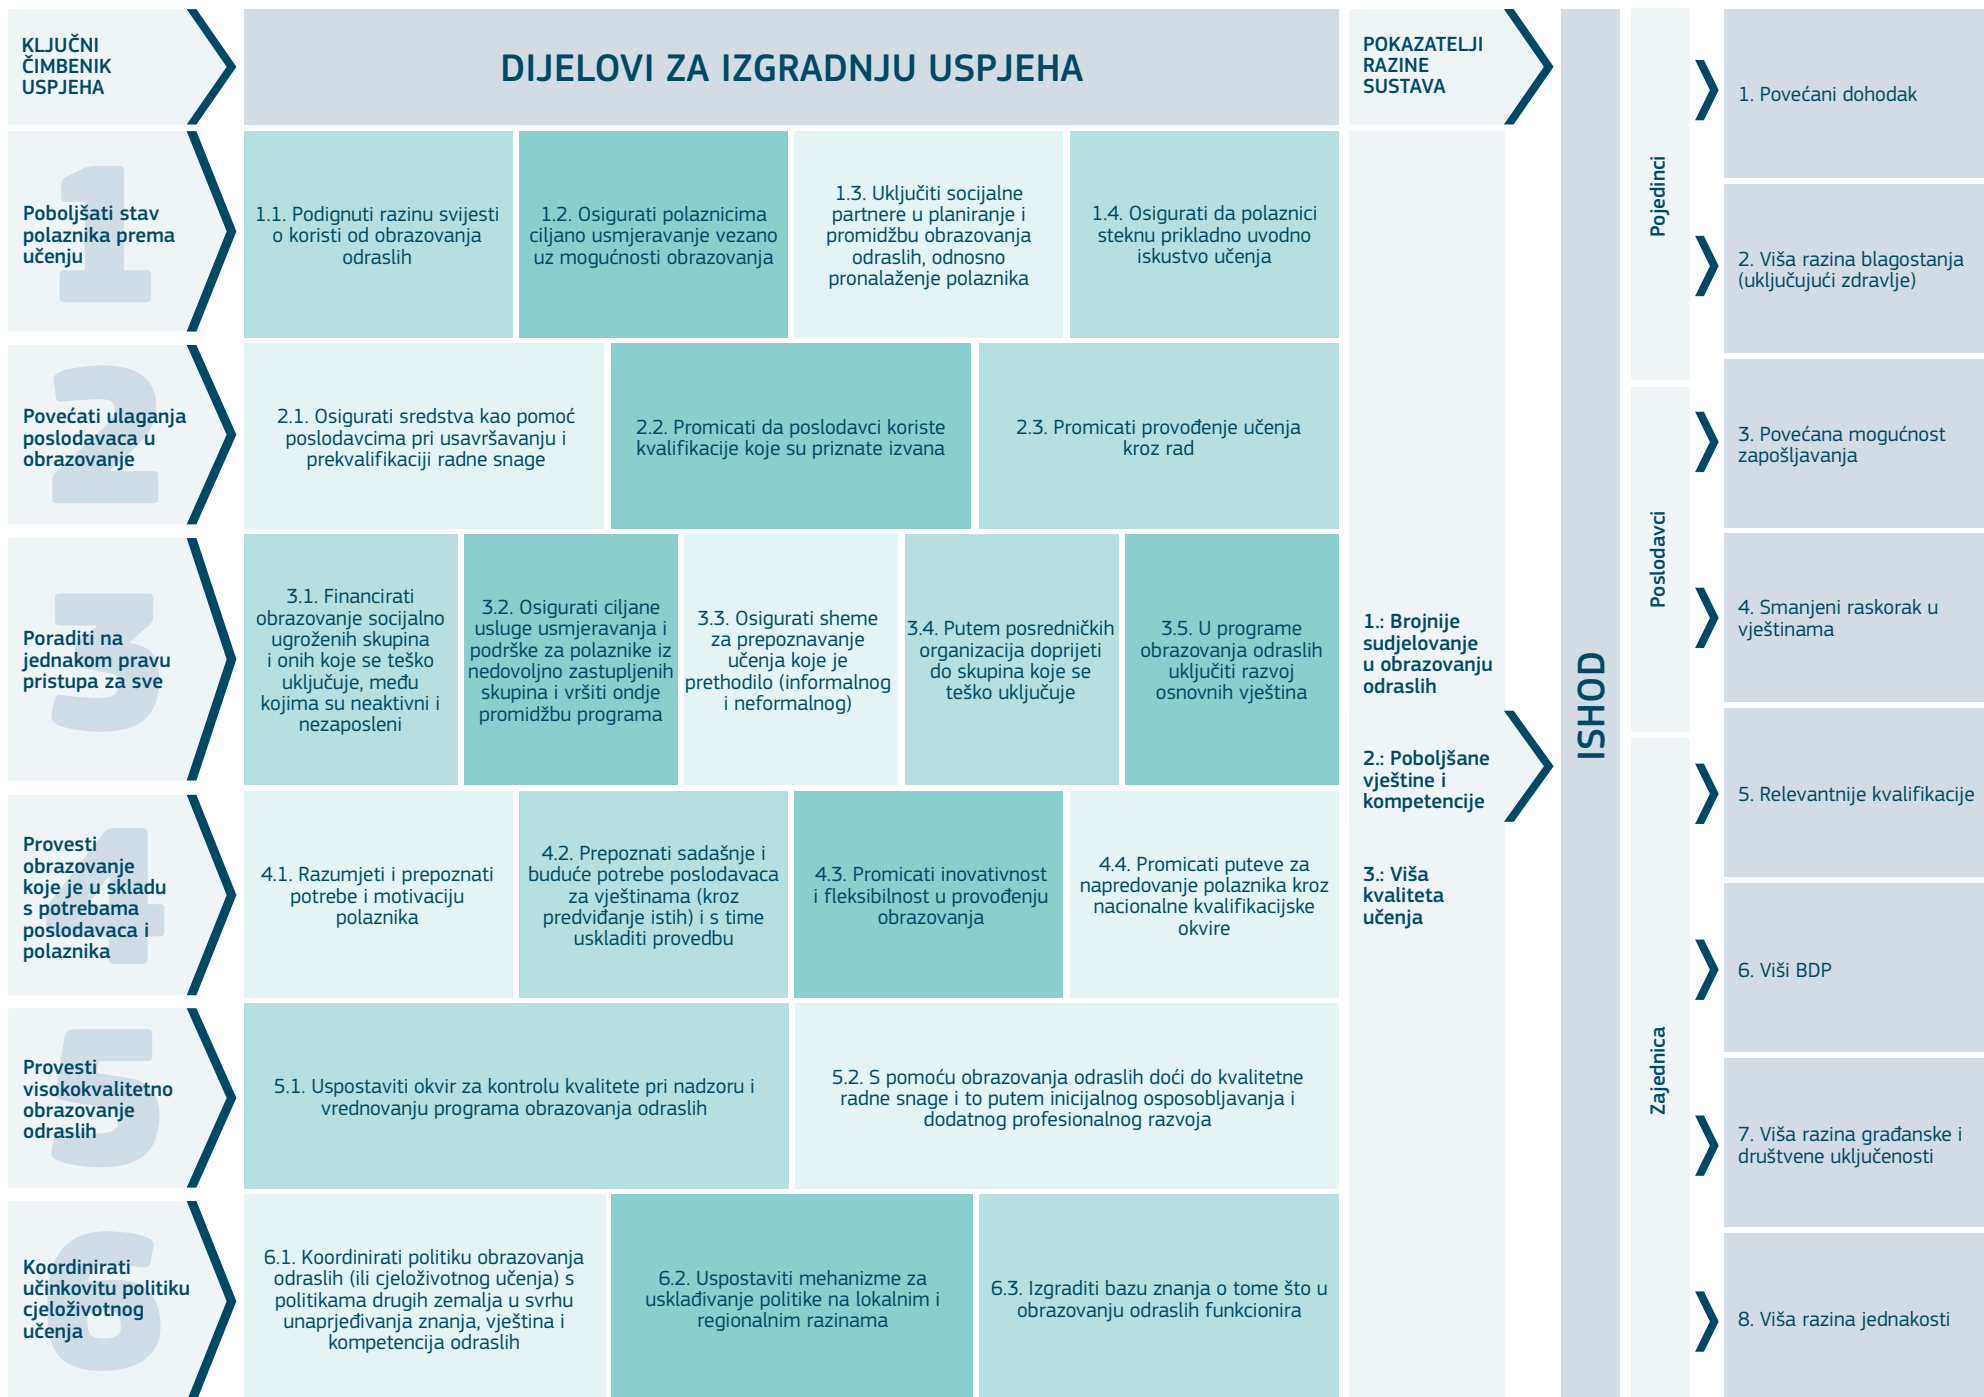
KLJUČNI ČIMBENIK USPJEHA

DIJELOVI ZA IZGRADNJU USPJEHA

POKAZATELJI RAZINE SUSTAVA

1
Poboljšati stav polaznika prema učenju

1.1. Podignuti razinu svijesti o koristi od obrazovanja odraslih

1.2. Osigurati polaznicima ciljano usmjeravanje vezano uz mogućnosti obrazovanja

1.3. Uključiti socijalne partnere u planiranje i promidžbu obrazovanja odraslih, odnosno pronalaženje polaznika

1.4. Osigurati da polaznici steknu prikladno uvodno iskustvo učenja

2
Povećati ulaganja poslodavaca u obrazovanje

2.1. Osigurati sredstva kao pomoć poslodavcima pri usavršavanju i prekvalifikaciji radne snage

2.2. Promicati da poslodavci koriste kvalifikacije koje su priznate izvana

2.3. Promicati provođenje učenja kroz rad

3
Poraditi na jednakom pravu pristupa za sve

3.1. Financirati obrazovanje socijalno ugroženih skupina i onih koje se teško uključuje, među kojima su neaktivni i nezaposleni

3.2. Osigurati ciljane usluge usmjeravanja i podrške za polaznike iz nedovoljno zastupljenih skupina i vršiti ondje promidžbu programa

3.3. Osigurati sheme za prepoznavanje učenja koje je prethodilo (informalnog i neformalnog)

3.4. Putem posredničkih organizacija doprijeti do skupina koje se teško uključuje

3.5. U programe obrazovanja odraslih uključiti razvoj osnovnih vještina

4
Provesti obrazovanje koje je u skladu s potrebama poslodavaca i polaznika

4.1. Razumjeti i prepoznati potrebe i motivaciju polaznika

4.2. Prepoznati sadašnje i buduće potrebe poslodavaca za vještinama (kroz predviđanje istih) i s time uskladiti provedbu

4.3. Promicati inovativnost i fleksibilnost u provođenju obrazovanja

4.4. Promicati puteve za napredovanje polaznika kroz nacionalne kvalifikacijske okvire

5
Provesti visokokvalitetno obrazovanje odraslih

5.1. Uspostaviti okvir za kontrolu kvalitete pri nadzoru i vrednovanju programa obrazovanja odraslih

5.2. S pomoću obrazovanja odraslih doći do kvalitetne radne snage i to putem inicijalnog osposobljavanja i dodatnog profesionalnog razvoja

6
Koordinirati učinkovitu politiku cjeloživotnog učenja

6.1. Koordinirati politiku obrazovanja odraslih (ili cjeloživotnog učenja) s politikama drugih zemalja u svrhu unaprjeđivanja znanja, vještina i kompetencija odraslih

6.2. Uspostaviti mehanizme za usklađivanje politike na lokalnim i regionalnim razinama

6.3. Izgraditi bazu znanja o tome što u obrazovanju odraslih funkcionira

1.: Brojnije sudjelovanje u obrazovanju odraslih

2.: Poboljšane vještine i kompetencije

3.: Viša kvaliteta učenja

ISHOD

Pojedinci

Poslodavci

Zajednica

1. Povećani dohodak

2. Viša razina blagostanja (uključujući zdravlje)

3. Povećana mogućnost zapošljavanja

4. Smanjeni raskorak u vještinama

5. Relevantnije kvalifikacije

6. Viši BDP

7. Viša razina građanske i društvene uključenosti

8. Viša razina jednakosti